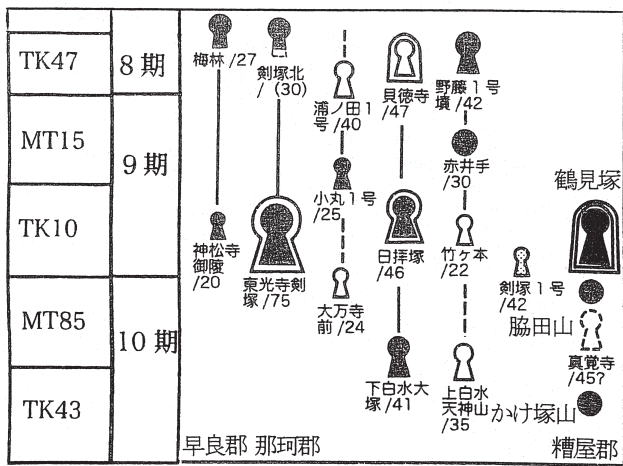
| | |
|---|---|
| TK47 | 8期 |
| MT15 | 9期 |
| TK10 | |
| MT85 | 10期 |
| TK43 | |

梅林 /27
剣塚北 / (30)
浦ノ田1号 /40
貝徳寺 /47
野藤1号墳 /42
赤井手 /30
鶴見塚
小丸1号 /25
神松寺御陵 /20
東光寺剣塚 /75
日拝塚 /46
竹ヶ本 /22
剣塚1号 /42
大万寺前 /24
脇田山
真覚寺 /45?
下白水大塚 /41
上白水天神山 /35
かけ塚山
早良郡 那珂郡
糟屋郡